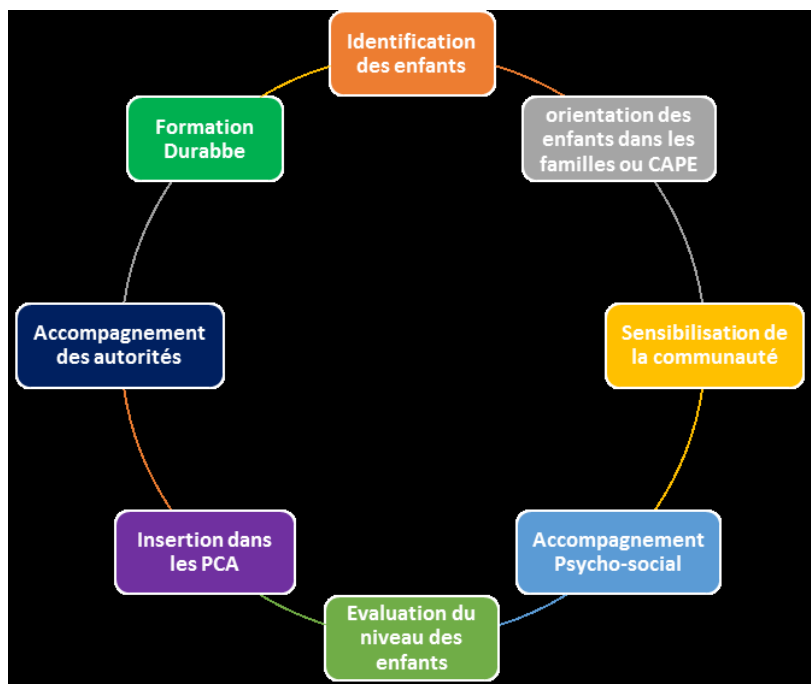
Identification des enfants

orientation des enfants dans les familles ou CAPE

Sensibilisation de la communauté

Accompagnement Psycho-social

Evaluation du niveau des enfants

Insertion dans les PCA

Accompagnement des autorités

Formation Durabbe